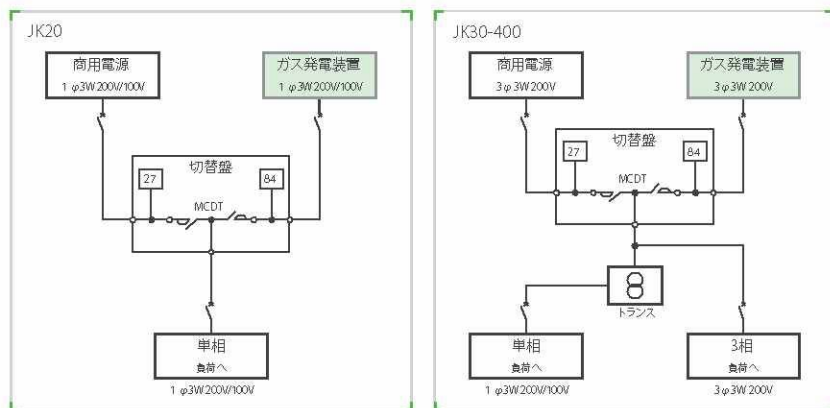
JK20

商用電源
1 φ3W 200V/100V

ガス発電装置
1 φ3W 200V/100V

切替盤

27

84

MCDT

単相
負荷へ
1 φ3W 200V/100V

JK30-400

商用電源
3 φ3W 200V

ガス発電装置
3 φ3W 200V

切替盤

27

84

MCDT

トランス

単相
負荷へ
1 φ3W 200V/100V

3相
負荷へ
3 φ3W 200V